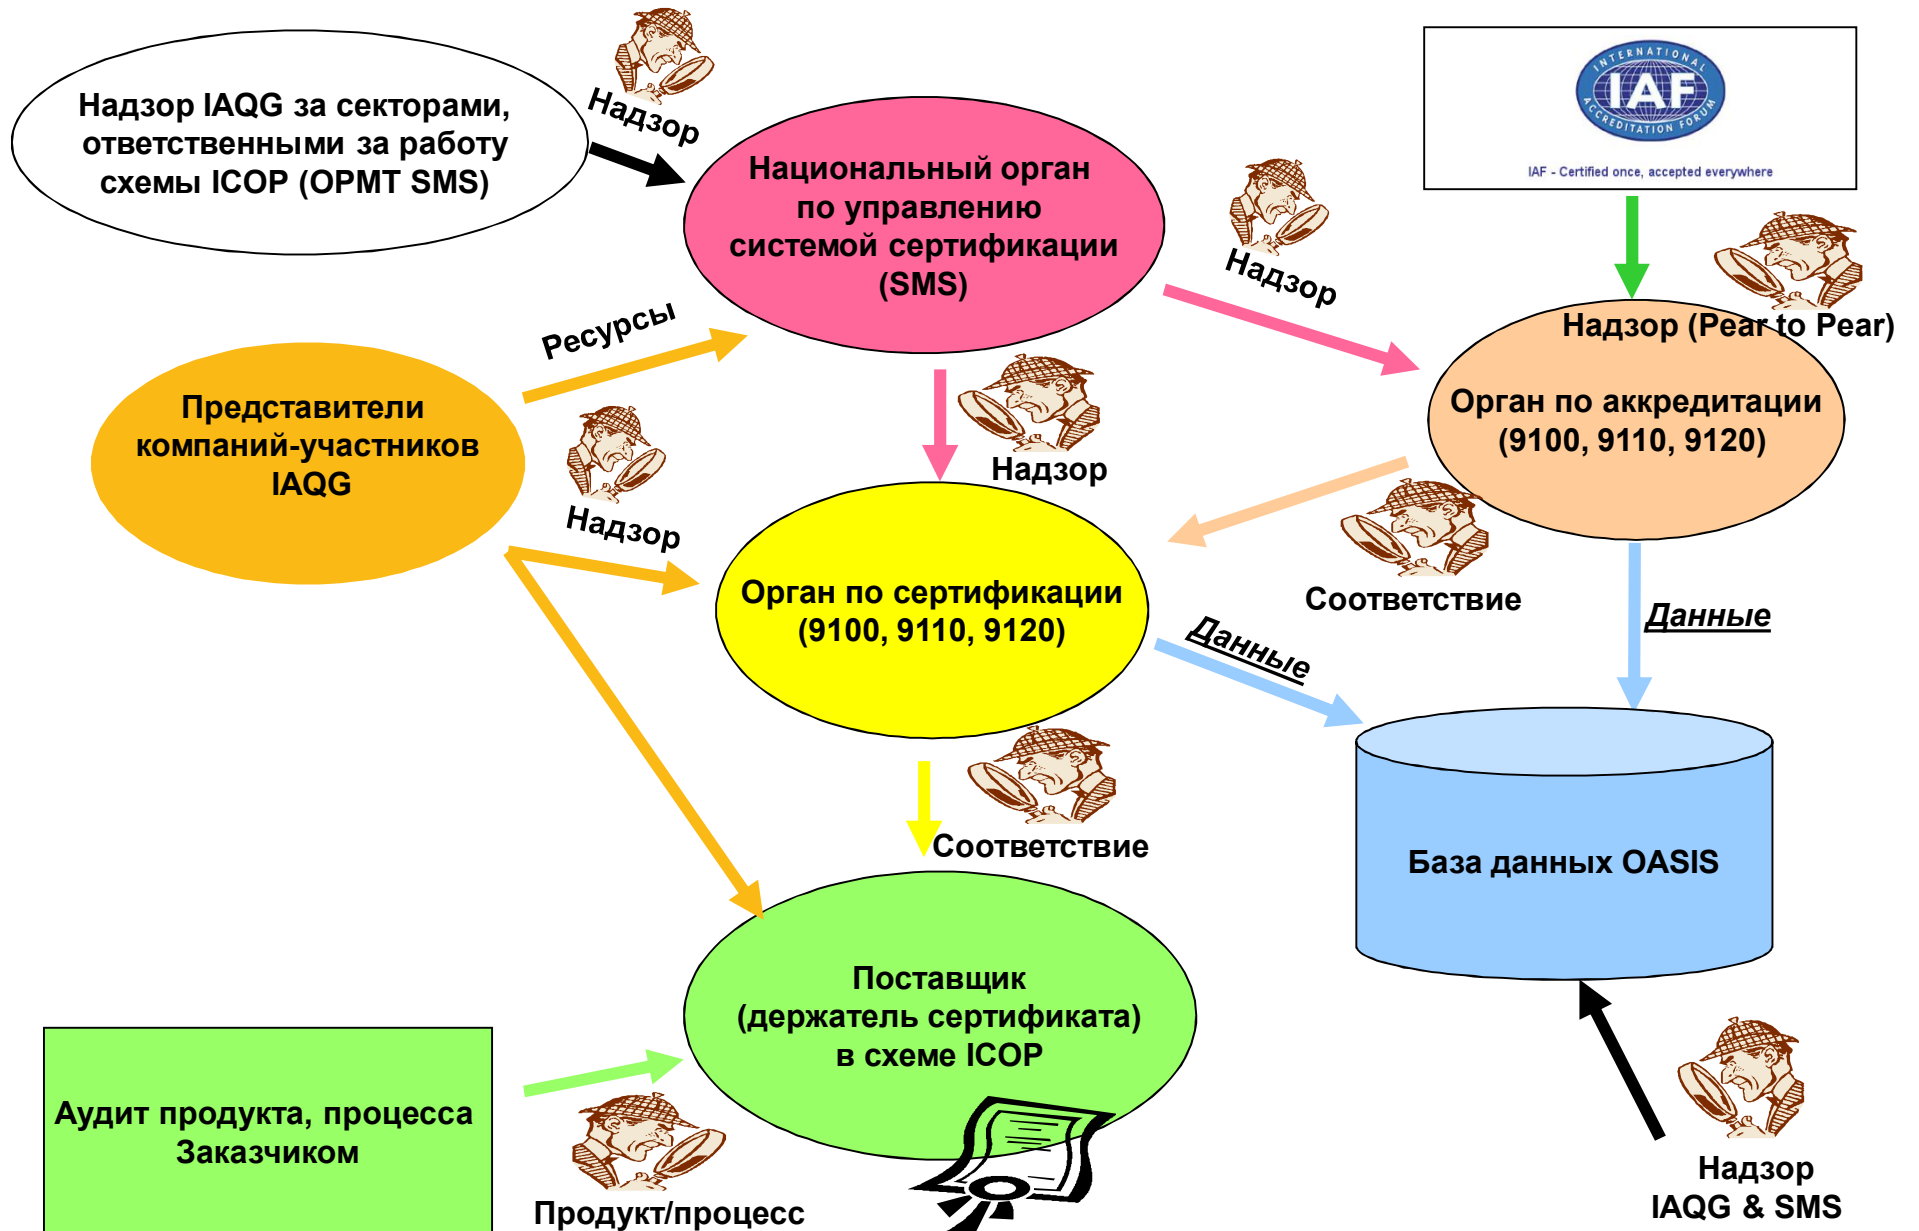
Надзор IAQG за секторами, ответственными за работу схемы ICOP (OPMT SMS)

Надзор

Национальный орган по управлению системой сертификации (SMS)

INTERNATIONAL IAF ACCREDITATION FORUM

IAF - Certified once, accepted everywhere

Надзор

Надзор (Pear to Pear)

Ресурсы

Представители компаний-участников IAQG

Надзор

Орган по аккредитации (9100, 9110, 9120)

Надзор

Соответствие

Орган по сертификации (9100, 9110, 9120)

Данные

Данные

База данных OASIS

Соответствие

Поставщик (держатель сертификата) в схеме ICOP

Аудит продукта, процесса Заказчиком

Продукт/процесс

Надзор IAQG & SMS